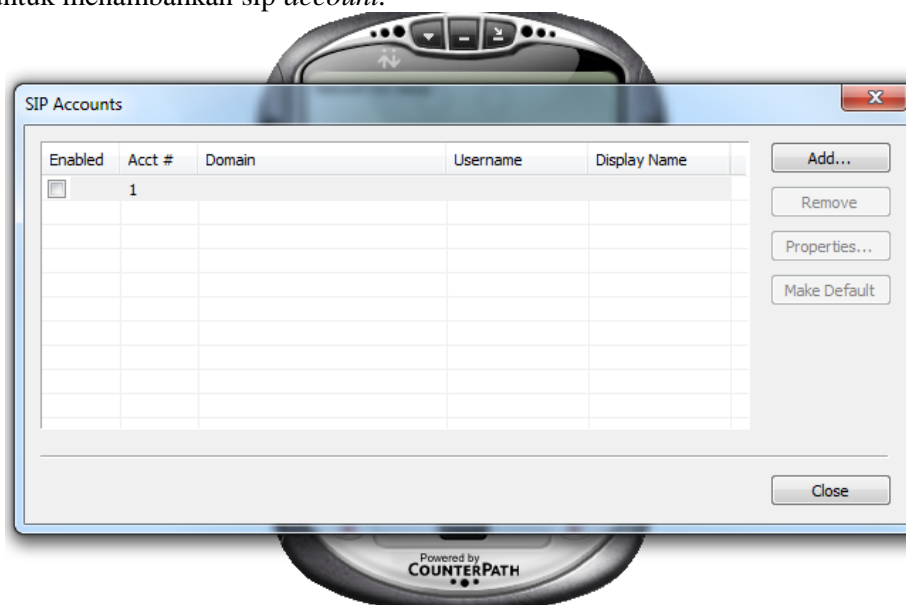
untuk menambahkan sip *account*.

SIP Accounts

| Enabled | Acct # | Domain | Username | Display Name |
|---|---|---|---|---|
| | 1 | | | |

Add...

Remove

Properties...

Make Default

Close

Powered by COUNTERPATH